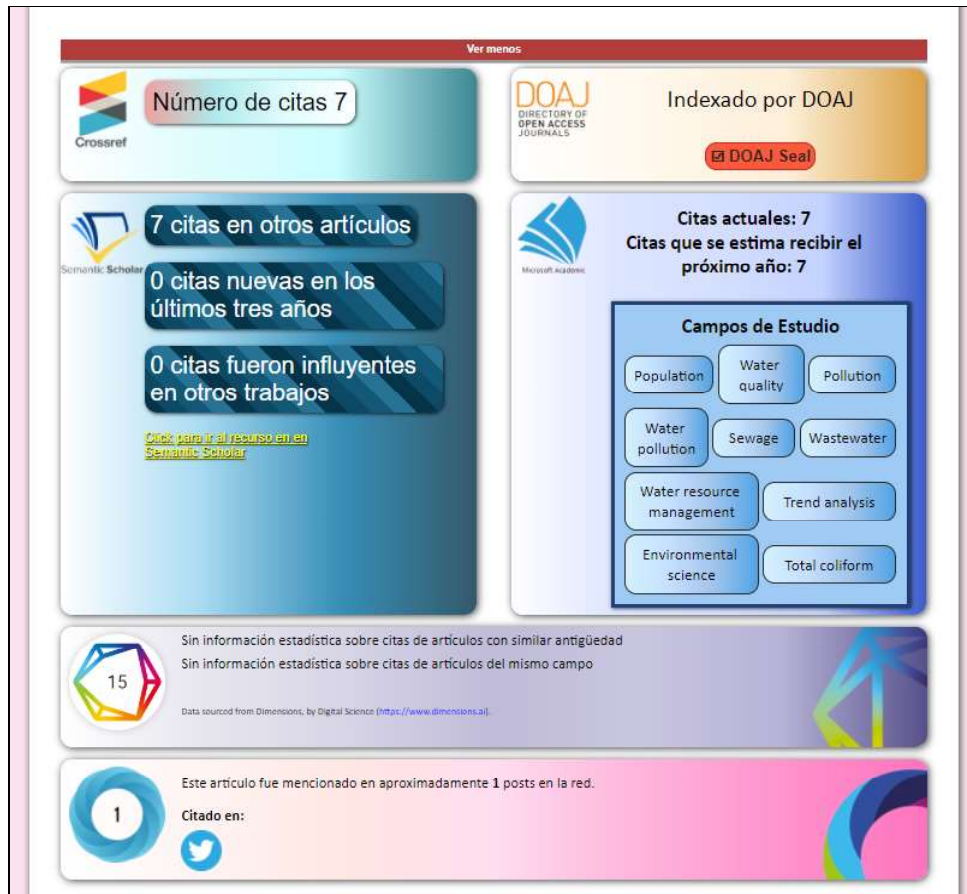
Ver menos

Crossref

Número de citas 7

DOAJ DIRECTORY OF OPEN ACCESS JOURNALS

Indexado por DOAJ

☑ DOAJ Seal

Semantic Scholar

7 citas en otros artículos

0 citas nuevas en los últimos tres años

0 citas fueron influyentes en otros trabajos

Click para ir al recurso en en Semantic Scholar

Microsoft Academic

Citas actuales: 7
Citas que se estima recibir el próximo año: 7

Campos de Estudio

Population
Water quality
Pollution
Water pollution
Sewage
Wastewater
Water resource management
Trend analysis
Environmental science
Total coliform

15

Sin información estadística sobre citas de artículos con similar antigüedad
Sin información estadística sobre citas de artículos del mismo campo

Data sourced from Dimensions, by Digital Science (https://www.dimensions.ai).

1

Este artículo fue mencionado en aproximadamente 1 posts en la red.

Citado en: